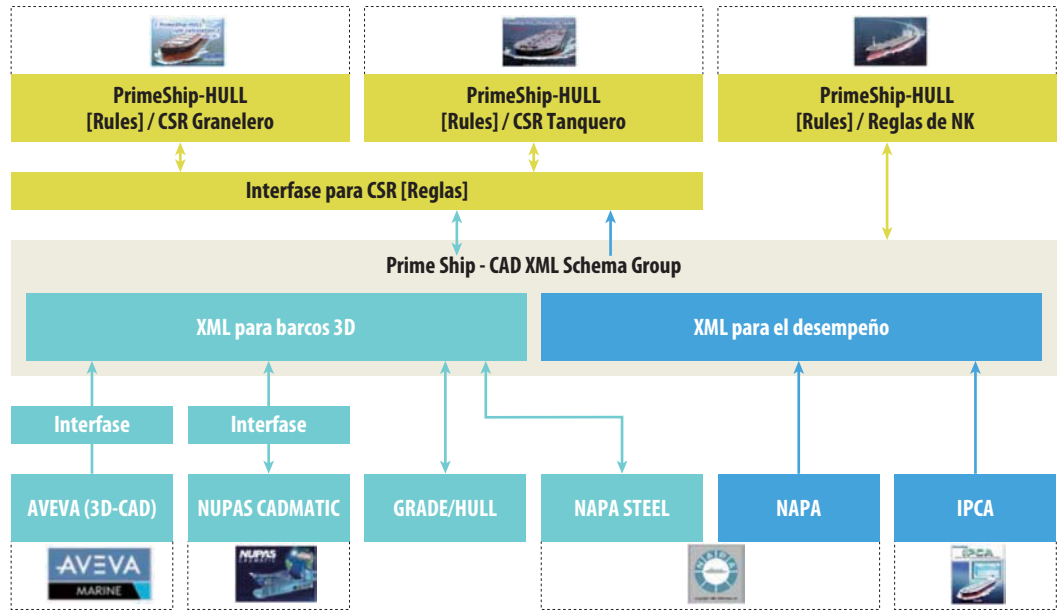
PrimeShip-HULL
[Rules] / CSR Granelero

PrimeShip-HULL
[Rules] / CSR Tanquero

PrimeShip-HULL
[Rules] / Reglas de NK

Interfase para CSR [Reglas]

Prime Ship - CAD XML Schema Group

XML para barcos 3D

XML para el desempeño

Interfase

Interfase

AVEVA (3D-CAD)

NUPAS CADMATIC

GRADE/HULL

NAPA STEEL

NAPA

IPCA

AVEVA
MARINE

NUPAS
CADMATIC

NAPA

IPCA